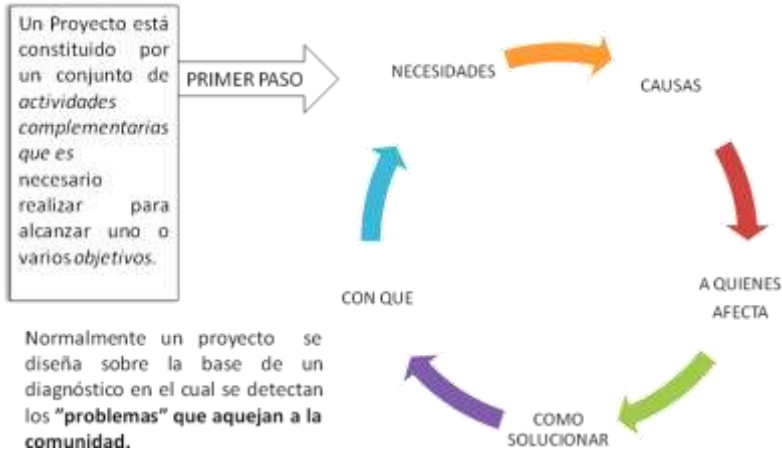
Un Proyecto está constituido por un conjunto de *actividades complementarias que es* necesario realizar para alcanzar uno o varios *objetivos.*

PRIMER PASO

NECESIDADES

CAUSAS

A QUIENES AFECTA

COMO SOLUCIONAR

CON QUE

Normalmente un proyecto se diseña sobre la base de un diagnóstico en el cual se detectan los **"problemas" que aquejan a la comunidad.**